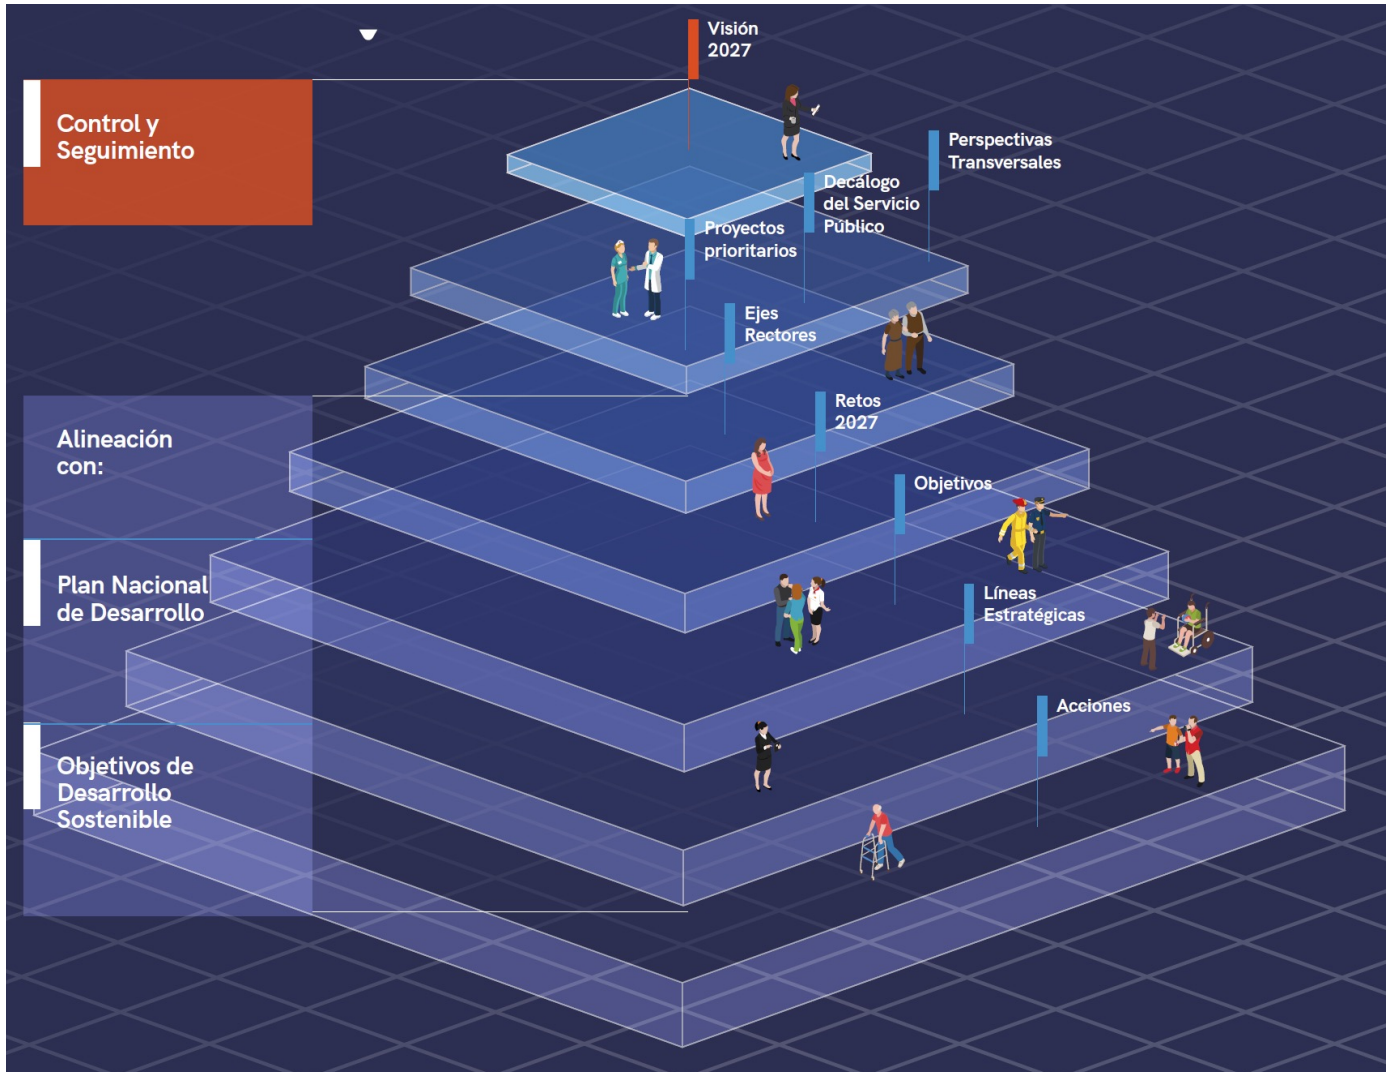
Control y Seguimiento

Visión 2027

Perspectivas Transversales

Decálogo del Servicio Público

Proyectos prioritarios

Ejes Rectores

Retos 2027

Alineación con:

Objetivos

Plan Nacional de Desarrollo

Líneas Estratégicas

Acciones

Objetivos de Desarrollo Sostenible